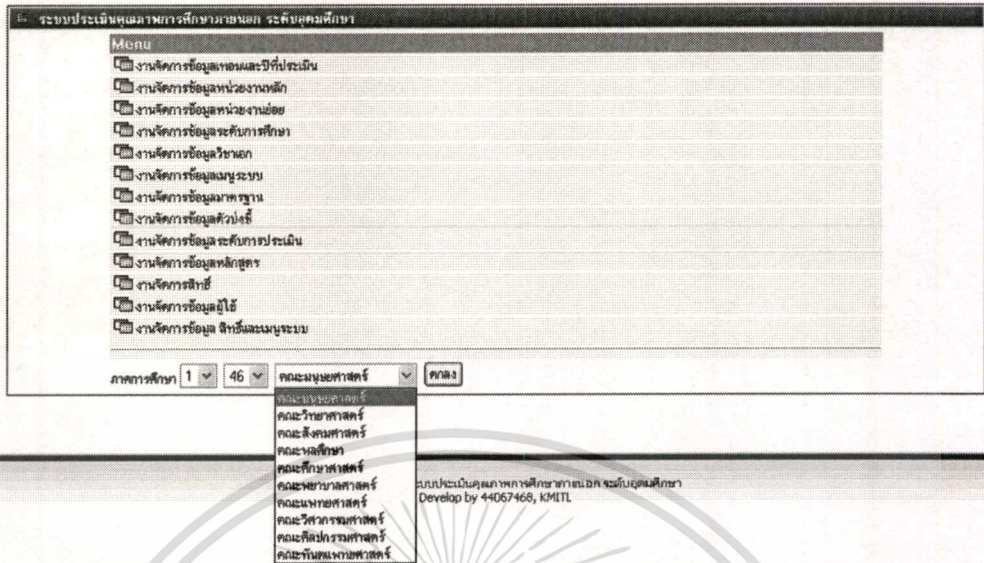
ระบบประเมินคุณภาพการศึกษาภายนอก ระดับอุดมศึกษา

Menu

งานจัดการข้อมูลเทอมและปีที่ประเมิน

งานจัดการข้อมูลหน่วยงานหลัก

งานจัดการข้อมูลหน่วยงานย่อย

งานจัดการข้อมูลระดับการศึกษา

งานจัดการข้อมูลวิชาเอก

งานจัดการข้อมูลเมนูระบบ

งานจัดการข้อมูลมาตรฐาน

งานจัดการข้อมูลตัวบ่งชี้

งานจัดการข้อมูลระดับการประเมิน

งานจัดการข้อมูลหลักสูตร

งานจัดการสิทธิ์

งานจัดการข้อมูลผู้ใช้

งานจัดการข้อมูล สิทธิ์และเมนูระบบ

ภาคการศึกษา 1 46 คณะมนุษยศาสตร์ ตกลง

คณะมนุษยศาสตร์
คณะวิทยาศาสตร์
คณะสังคมศาสตร์
คณะพลศึกษา
คณะศึกษาศาสตร์
คณะพยาบาลศาสตร์
คณะแพทยศาสตร์
คณะวิศวกรรมศาสตร์
คณะศิลปกรรมศาสตร์
คณะทันตแพทยศาสตร์

ระบบประเมินคุณภาพการศึกษาภายนอก ระดับอุดมศึกษา
Develop by 44067468, KMITL